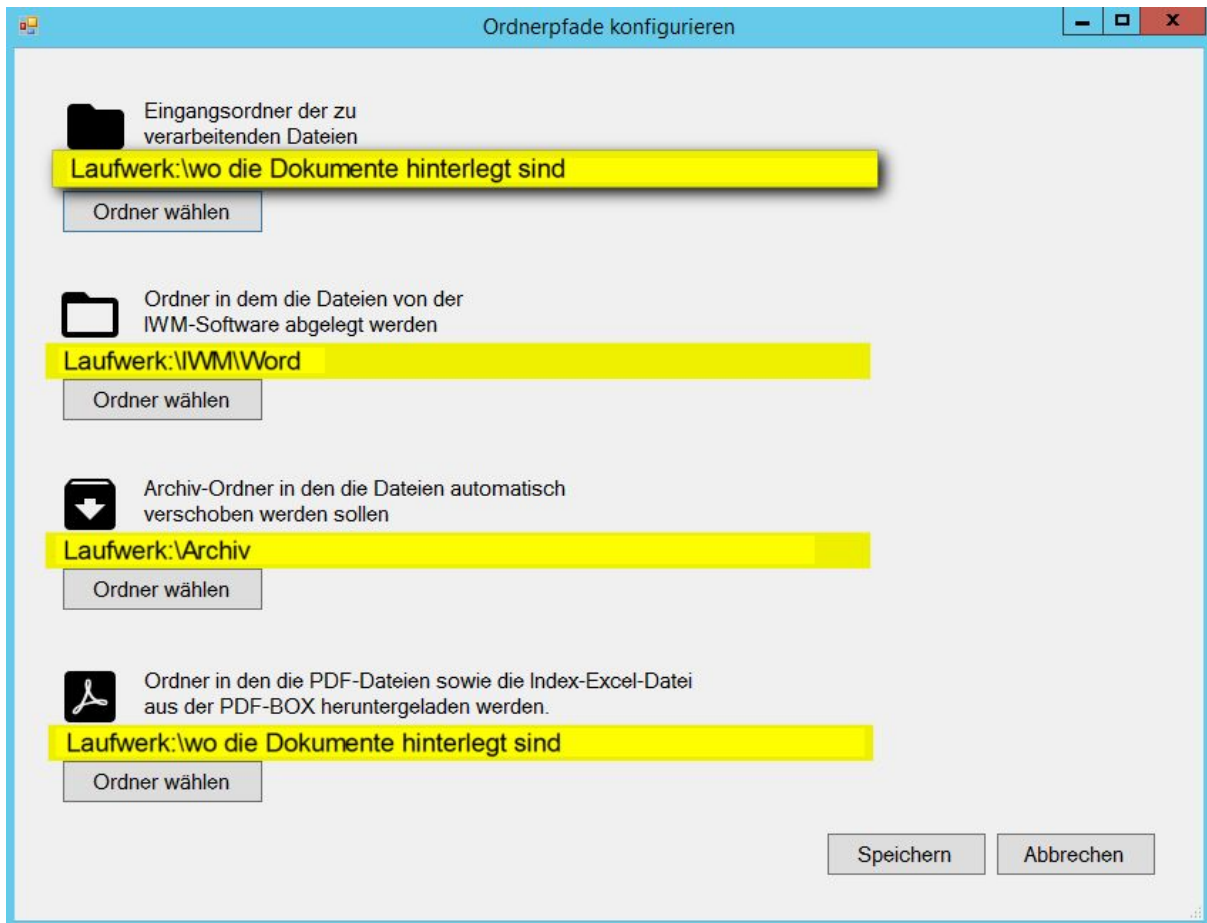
Ordnerpfade konfigurieren

Eingangsordner der zu verarbeitenden Dateien

Laufwerk:\wo die Dokumente hinterlegt sind

Ordner wählen

Ordner in dem die Dateien von der IWM-Software abgelegt werden

Laufwerk:\IWM\Word

Ordner wählen

Archiv-Ordner in den die Dateien automatisch verschoben werden sollen

Laufwerk:\Archiv

Ordner wählen

Ordner in den die PDF-Dateien sowie die Index-Excel-Datei aus der PDF-BOX heruntergeladen werden.

Laufwerk:\wo die Dokumente hinterlegt sind

Ordner wählen

Speichern

Abbrechen